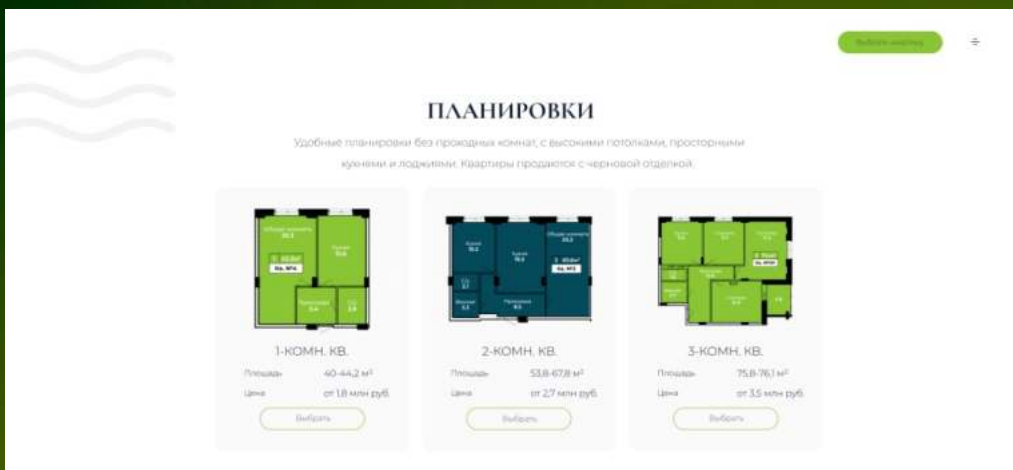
Выбрать квартиру

ПЛАНИРОВКИ

Удобные планировки без проходных комнат, с высокими потолками, просторными кухнями и лоджиями. Квартиры продаются с черновой отделкой.

1-КОМН. КВ.

Площадь 40-44,2 м²

Цена от 1,8 млн руб.

Выбрать

2-КОМН. КВ.

Площадь 53,8-67,8 м²

Цена от 2,7 млн руб.

Выбрать

3-КОМН. КВ.

Площадь 75,8-76,1 м²

Цена от 3,5 млн руб.

Выбрать